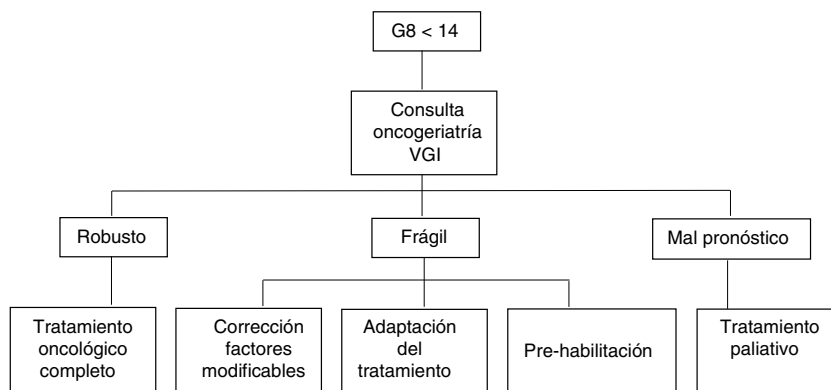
G8 < 14

Consulta oncogeriatría VGI

Robusto

Frágil

Mal pronóstico

Tratamiento oncológico completo

Corrección factores modificables

Adaptación del tratamiento

Pre-habilitación

Tratamiento paliativo